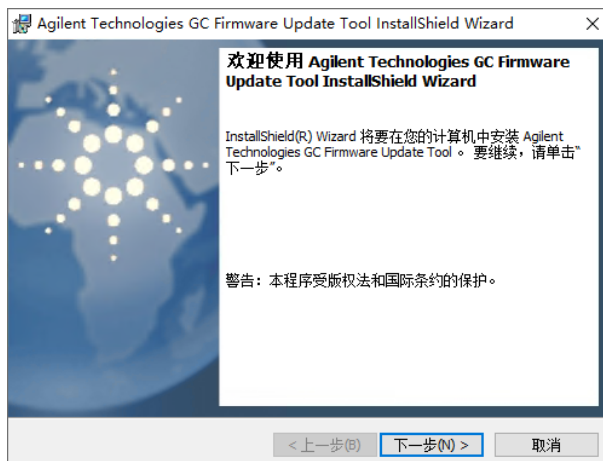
Agilent Technologies GC Firmware Update Tool InstallShield Wizard

欢迎使用 Agilent Technologies GC Firmware Update Tool InstallShield Wizard

InstallShield(R) Wizard 将要在您的计算机中安装 Agilent Technologies GC Firmware Update Tool 。 要继续，请单击“下一步”。

警告：本程序受版权法和国际条约的保护。

< 上一步(B)
下一步(N) >
取消